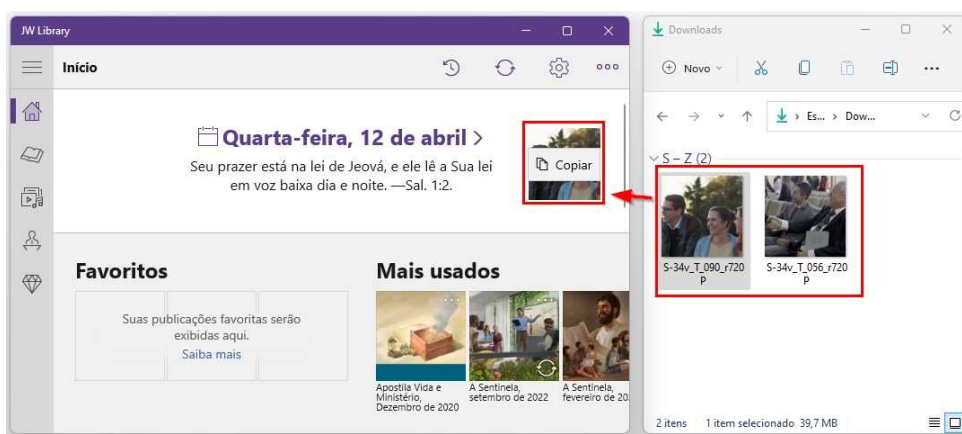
JW Library

Início

Quarta-feira, 12 de abril >

Seu prazer está na lei de Jeová, e ele lê a Sua lei em voz baixa dia e noite. —Sal. 1:2.

Copiar

Favoritos

Suas publicações favoritas serão exibidas aqui.

Saiba mais

Mais usados

Apostila Vida e Ministério, Dezembro de 2020

A Sentinela, setembro de 2022

A Sentinela, fevereiro de 20

Downloads

Novo

Es... > Dow...

S – Z (2)

S-34v_T_090_r720P

S-34v_T_056_r720P

2 itens   1 item selecionado 39,7 MB